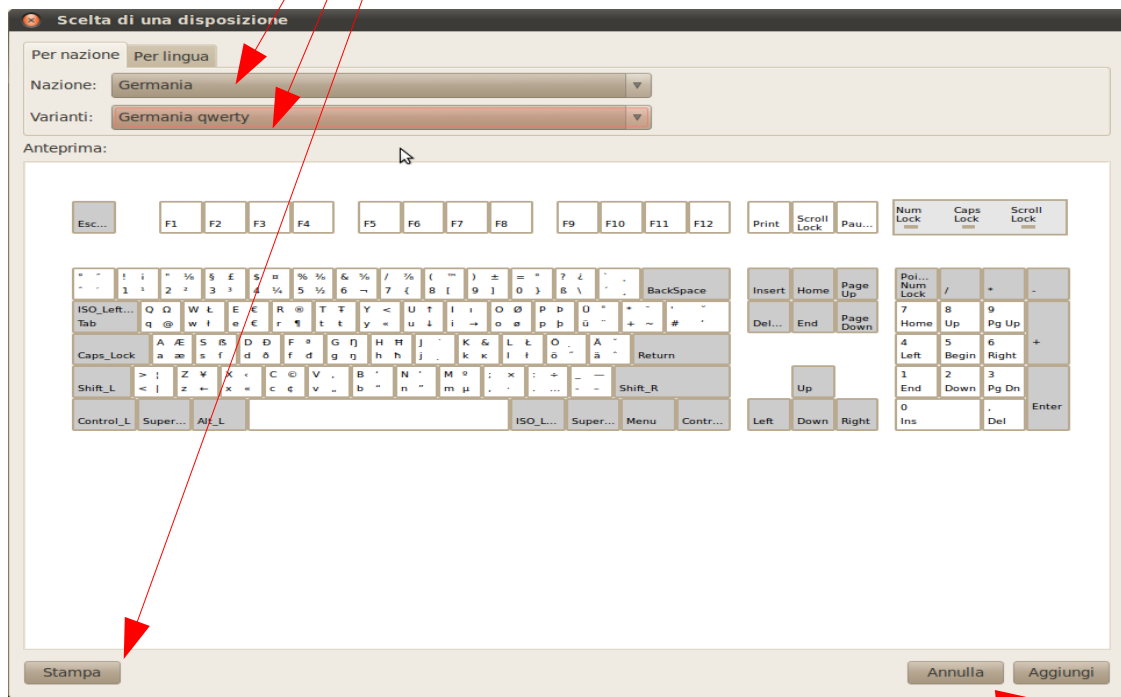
Scelta di una disposizione

Per nazione | Per lingua

Nazione: Germania

Varianti: Germania qwerty

Anteprima:

Esc... F1 F2 F3 F4 F5 F6 F7 F8 F9 F10 F11 F12 Print Scroll Lock Pau... Num Lock Caps Lock Scroll Lock

BackSpace Insert Home Page Up Poi... Num Lock / * -

ISO_Left... Tab Q Ω q @ W Ł w ł E € e € R ® r ¶ T Ŧ t ŧ Y < y « U ↑ u ↓ I ı i → O Ø o ø P Þ p þ Ü ü + ~ # Del... End Page Down 7 Home 8 Up 9 Pg Up +

Caps_Lock A Æ a æ S ß s ſ D Ð d ð F ª f đ G Ŋ g ŋ H Ħ h ħ J j K & k ĸ L Ł l ł Ö ö Ä ä Return 4 Left 5 Begin 6 Right

Shift_L > ¦ < | Z ¥ z « X x » C © c ¢ V v B b N n M º m µ ; × , · : ÷ . … _ — - – Shift_R Up 1 End 2 Down 3 Pg Dn Enter

Control_L Super... Alt_L ISO_L... Super... Menu Contr... Left Down Right 0 Ins , Del

Stampa Annulla Aggiungi